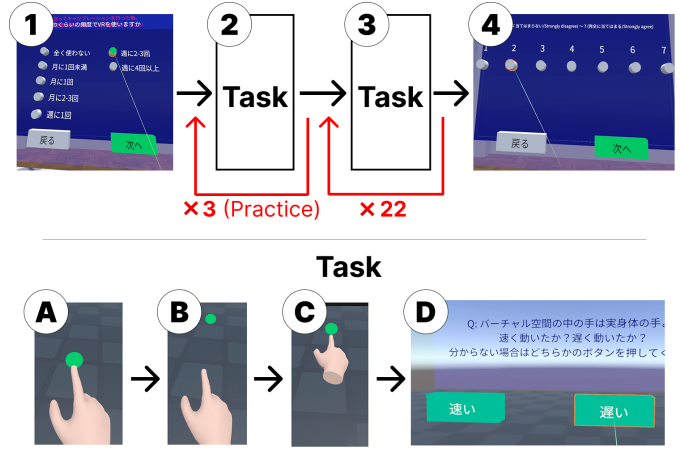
1

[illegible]
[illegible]でVRを使いますか

全く使わない
月に1回未満
月に1回
月に2-3回
週に1回
週に2-3回
週に4回以上

戻る
次へ

2

Task

3

Task

4

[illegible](Strongly disagree) ～ 7 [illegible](Strongly agree)

1 2 3 4 5 6 7

戻る
次へ

×3 (Practice)
×22

Task

A

B

C

D

Q: バーチャル空間の中の手は実身体の手よ
速く動いたか？遅く動いたか？
分からない場合はどちらかのボタンを押してく

速い
遅い